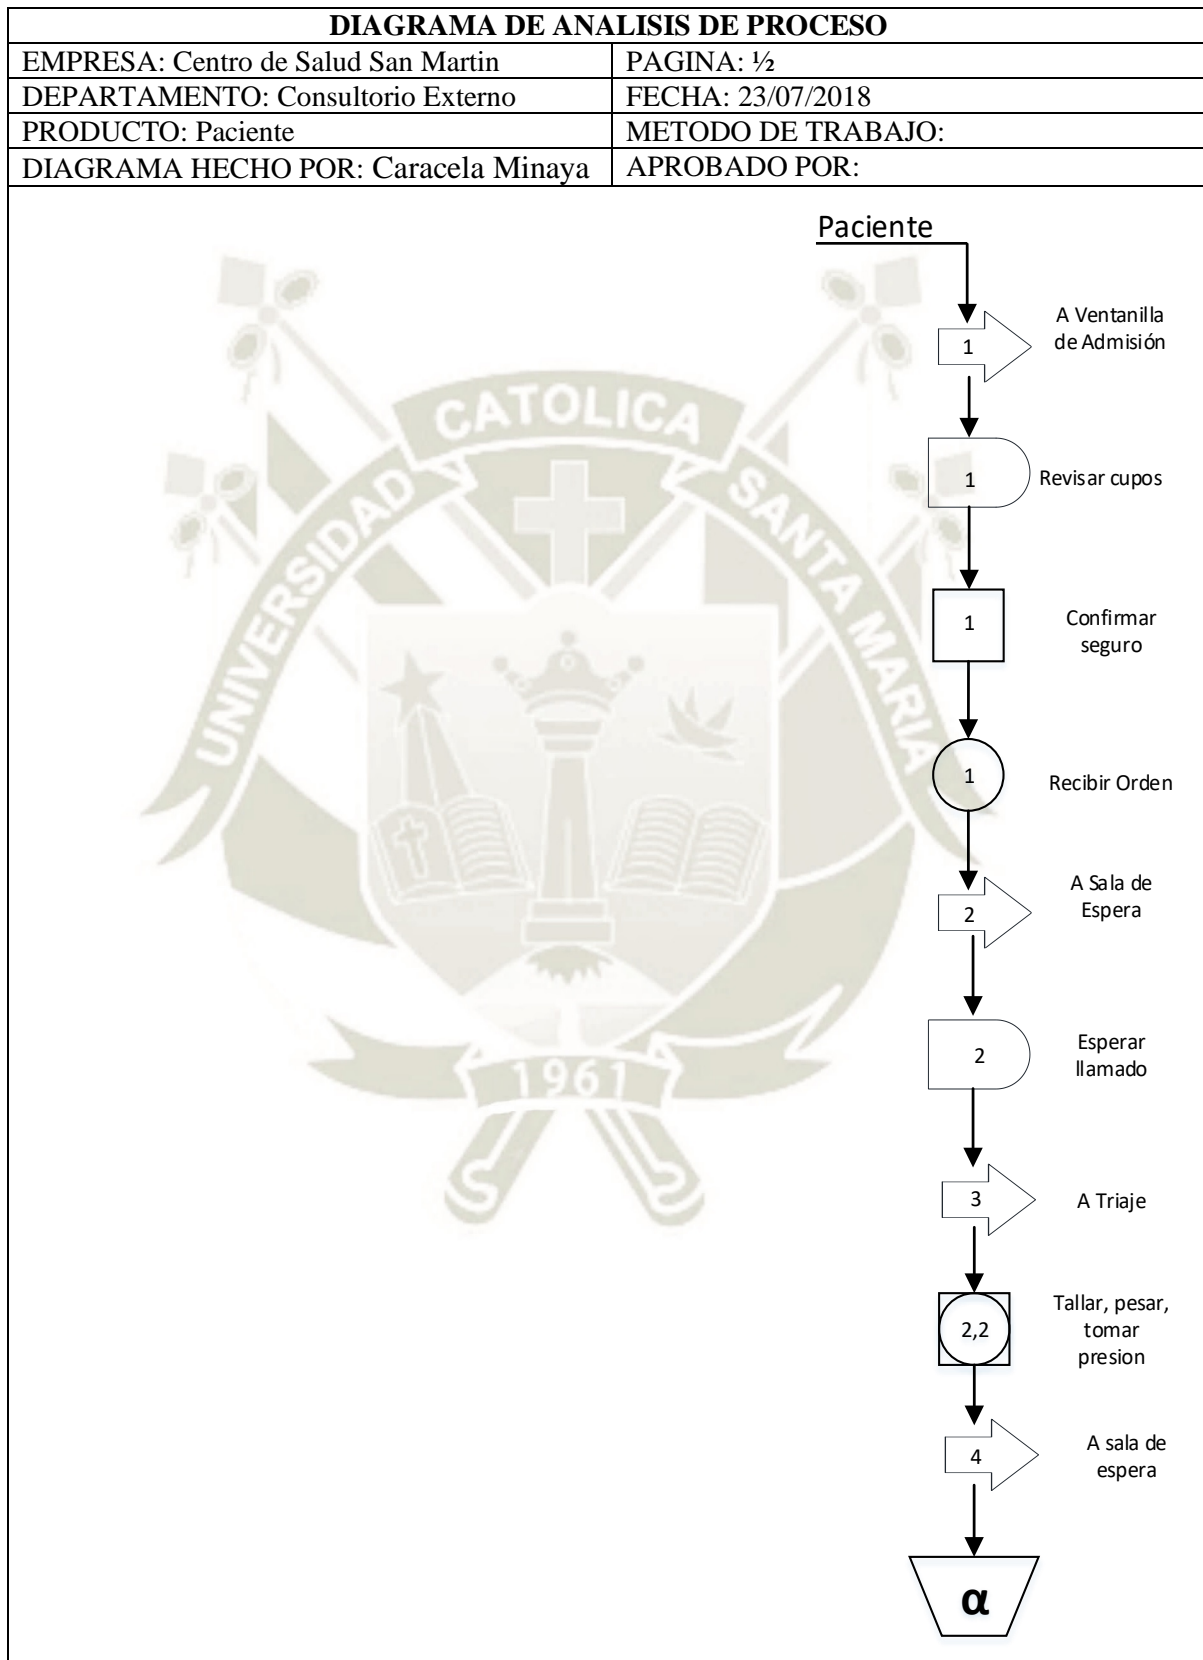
DIAGRAMA DE ANALISIS DE PROCESO

| EMPRESA: Centro de Salud San Martin | PAGINA: ½ |
|---|---|
| DEPARTAMENTO: Consultorio Externo | FECHA: 23/07/2018 |
| PRODUCTO: Paciente | METODO DE TRABAJO: |
| DIAGRAMA HECHO POR: Caracela Minaya | APROBADO POR: |

UNIVERSIDAD CATOLICA SANTA MARIA
1961

Paciente

1 A Ventanilla de Admisión

1 Revisar cupos

1 Confirmar seguro

1 Recibir Orden

2 A Sala de Espera

2 Esperar llamado

3 A Triaje

2,2 Tallar, pesar, tomar presion

4 A sala de espera

α